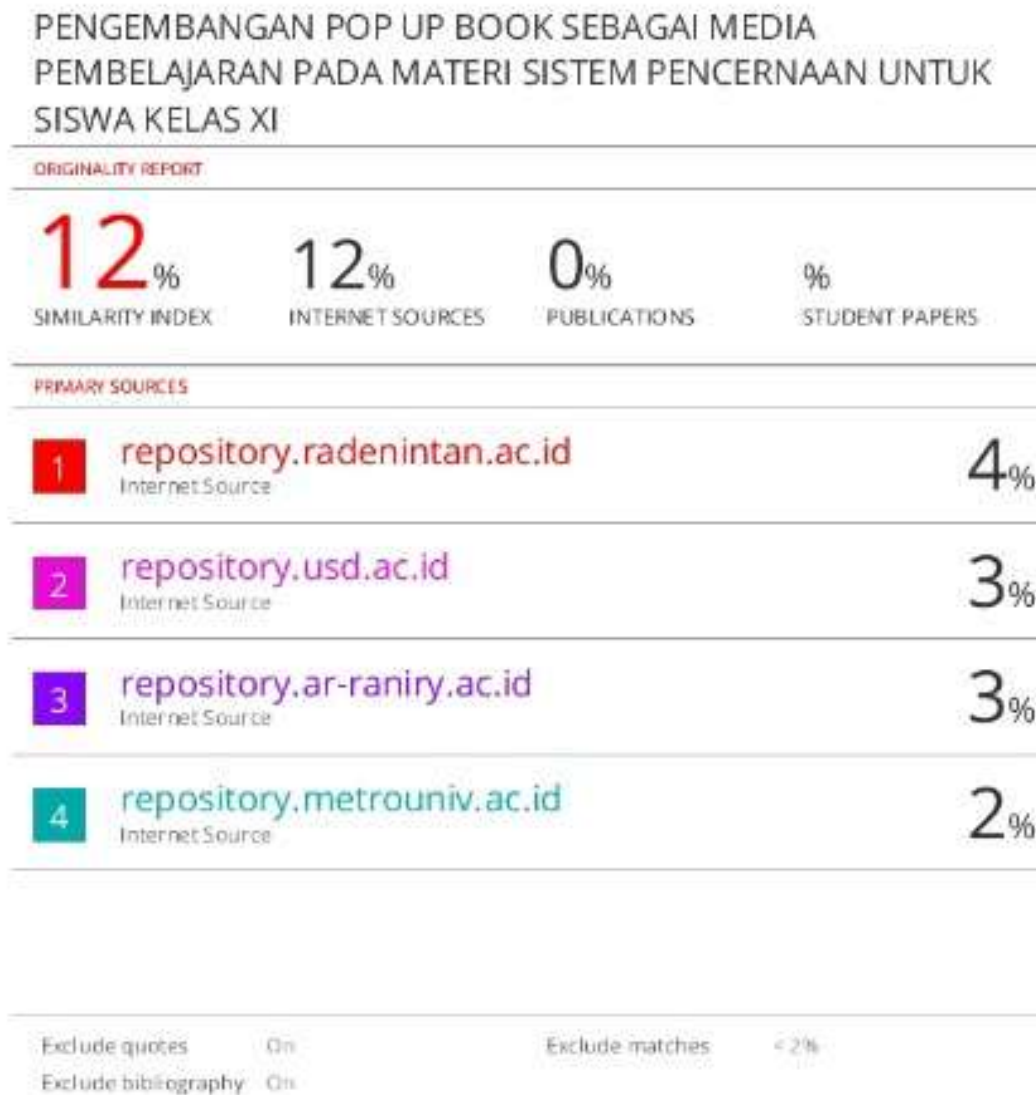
PENGEMBANGAN POP UP BOOK SEBAGAI MEDIA PEMBELAJARAN PADA MATERI SISTEM PENCERNAAN UNTUK SISWA KELAS XI

ORIGINALITY REPORT

12% SIMILARITY INDEX

12% INTERNET SOURCES

0% PUBLICATIONS

% STUDENT PAPERS

PRIMARY SOURCES

| | | |
|---|---|---|
| 1 | repository.radenintan.ac.id<br>Internet Source | 4% |
| 2 | repository.usd.ac.id<br>Internet Source | 3% |
| 3 | repository.ar-raniry.ac.id<br>Internet Source | 3% |
| 4 | repository.metrouniv.ac.id<br>Internet Source | 2% |

Exclude quotes On
Exclude bibliography On
Exclude matches < 2%